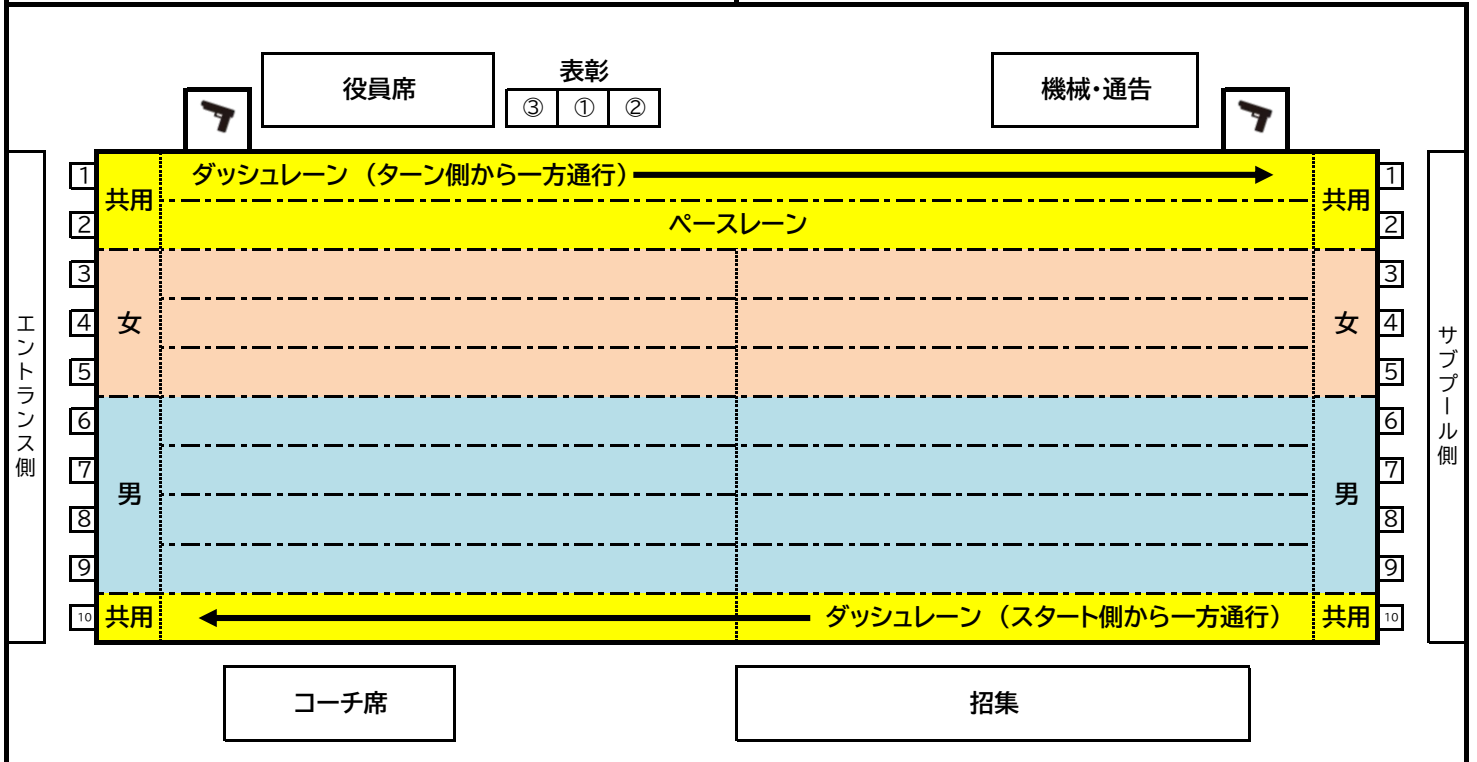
役員席

表彰
③ ① ②

機械・通告

エントランス側

1 共用 ダッシュレーン（ターン側から一方通行） 共用 1
2 ペースレーン 2
3 3
4 女 女 4
5 5
6 6
7 男 男 7
8 8
9 9
10 共用 ダッシュレーン（スタート側から一方通行） 共用 10

サブプール側

コーチ席

招集